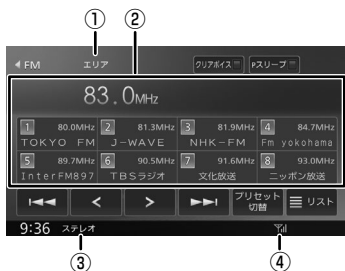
①　②

◀ FM　エリア　クリアボイス　Pスリープ

83.0MHz

| 1 80.0MHz TOKYO FM | 2 81.3MHz J-WAVE | 3 81.9MHz NHK-FM | 4 84.7MHz Fm yokohama |
|---|---|---|---|
| 5 89.7MHz InterFM897 | 6 90.5MHz TBSラジオ | 7 91.6MHz 文化放送 | 8 93.0MHz ニッポン放送 |

プリセット切替　リスト

9:36　ステレオ

③　④